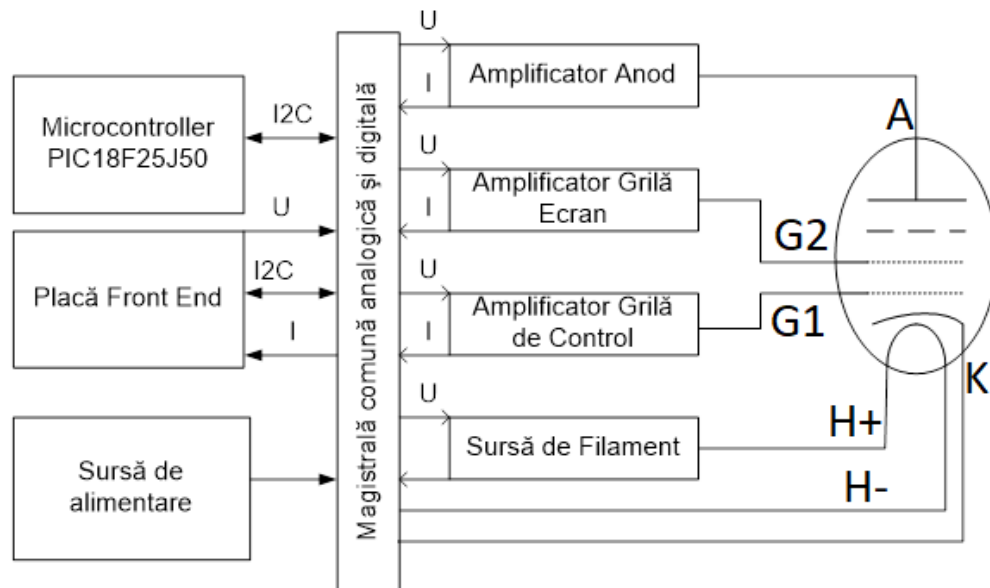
Microcontroller PIC18F25J50

I2C

U

Placă Front End

I2C

I

Sursă de alimentare

Magistrală comună analogică și digitală

U

I

Amplificator Anod

U

I

Amplificator Grilă Ecran

U

I

Amplificator Grilă de Control

U

Sursă de Filament

A

G2

G1

K

H+

H-